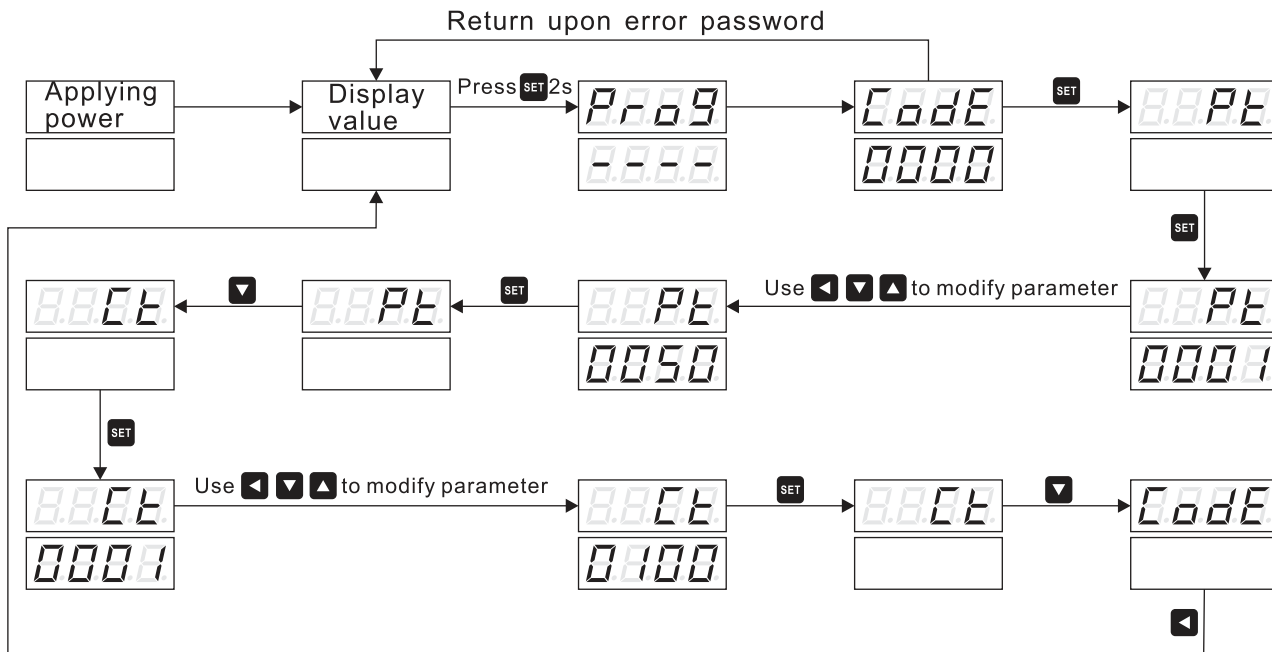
Return upon error password

Applying power

Display value

Press SET 2s

ProG

----

CodE

0000

SET

PT

SET

Use ◀ ▼ ▲ to modify parameter

PT

0001

PT

0050

SET

PT

▼

CT

SET

CT

0001

Use ◀ ▼ ▲ to modify parameter

CT

0100

SET

CT

▼

CodE

◀